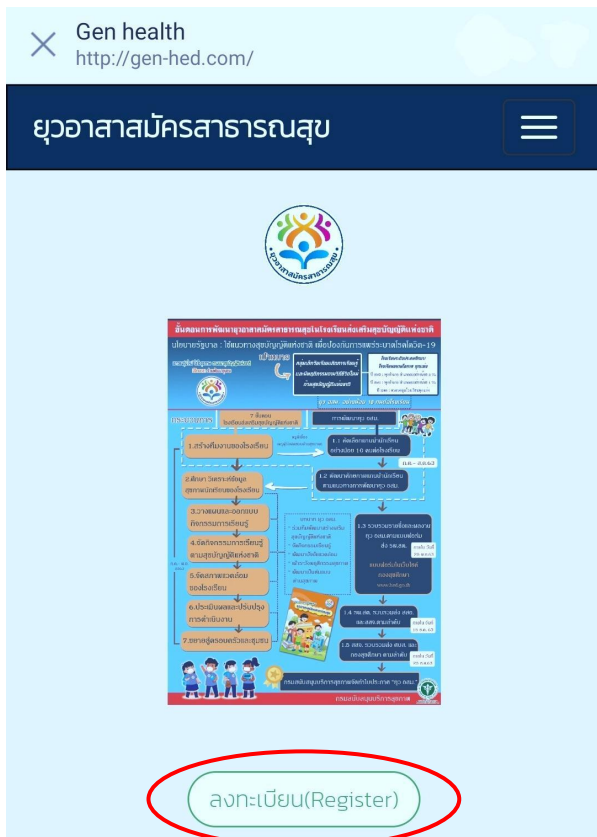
Gen health
http://gen-hed.com/

ยุวอาสาสมัครสาธารณสุข

ยุวอาสาสมัครสาธารณสุข

ขั้นตอนการพัฒนายุวอาสาสมัครสาธารณสุขในโรงเรียนส่งเสริมสุขบัญญัติแห่งชาติ

นโยบายรัฐบาล : ใช้แนวทางสุขบัญญัติแห่งชาติ เพื่อป้องกันการแพร่ระบาดโรคโควิด-19

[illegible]

1.สร้างทีมงานของโรงเรียน

1.1 คัดเลือกแกนนำนักเรียน อย่างน้อย 10 คนต่อโรงเรียน

1.2 พัฒนาศักยภาพแกนนำนักเรียน ตามแนวทางการพัฒนายุว อสม.

2.ศึกษา วิเคราะห์ข้อมูล สุขภาพนักเรียนของโรงเรียน

3.วางแผนและออกแบบ จัดกิจกรรมการเรียนรู้

4.จัดกิจกรรมการเรียนรู้ ตามสุขบัญญัติแห่งชาติ

5.จัดสภาพแวดล้อม ของโรงเรียน

6.ประเมินผลและปรับปรุง การดำเนินงาน

7.ขยายสู่ครอบครัวและชุมชน

1.3 รวบรวมรายชื่อและผลงาน ยุว อสม. ส่ง รพ.สต.

1.4 รพ.สต. รวบรวมส่ง สสอ. และ สสจ.

1.5 สสจ. รวบรวมส่ง สบส. และ กองสุขศึกษา

กรมสนับสนุนบริการสุขภาพ

ลงทะเบียน(Register)